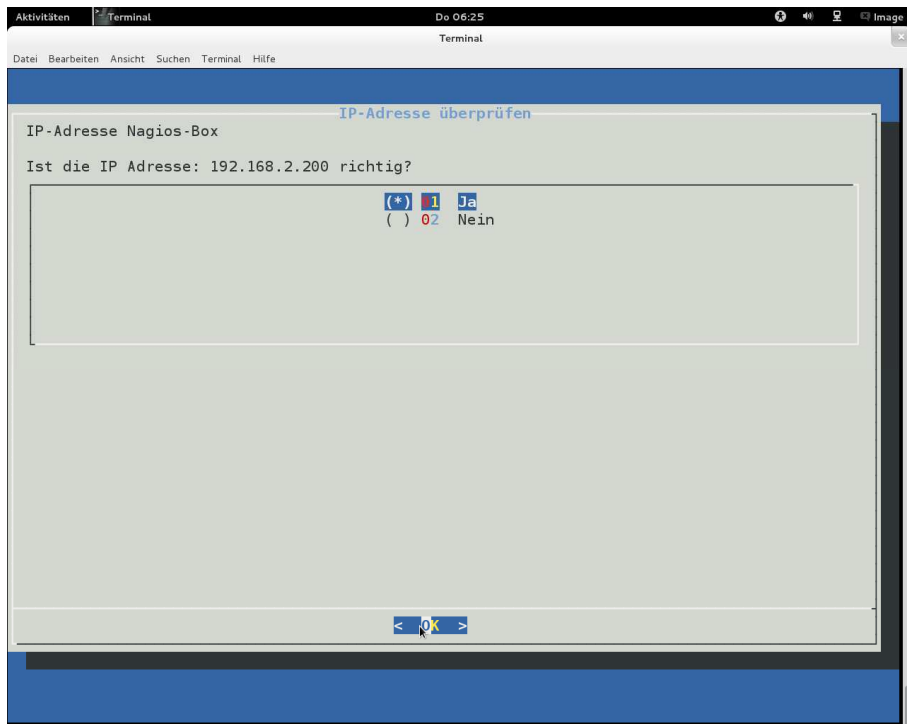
Aktivitäten Terminal Do 06:25 Image

Terminal

Datei Bearbeiten Ansicht Suchen Terminal Hilfe

IP-Adresse überprüfen

IP-Adresse Nagios-Box

Ist die IP Adresse: 192.168.2.200 richtig?

(*) 01 Ja
( ) 02 Nein

< OK >